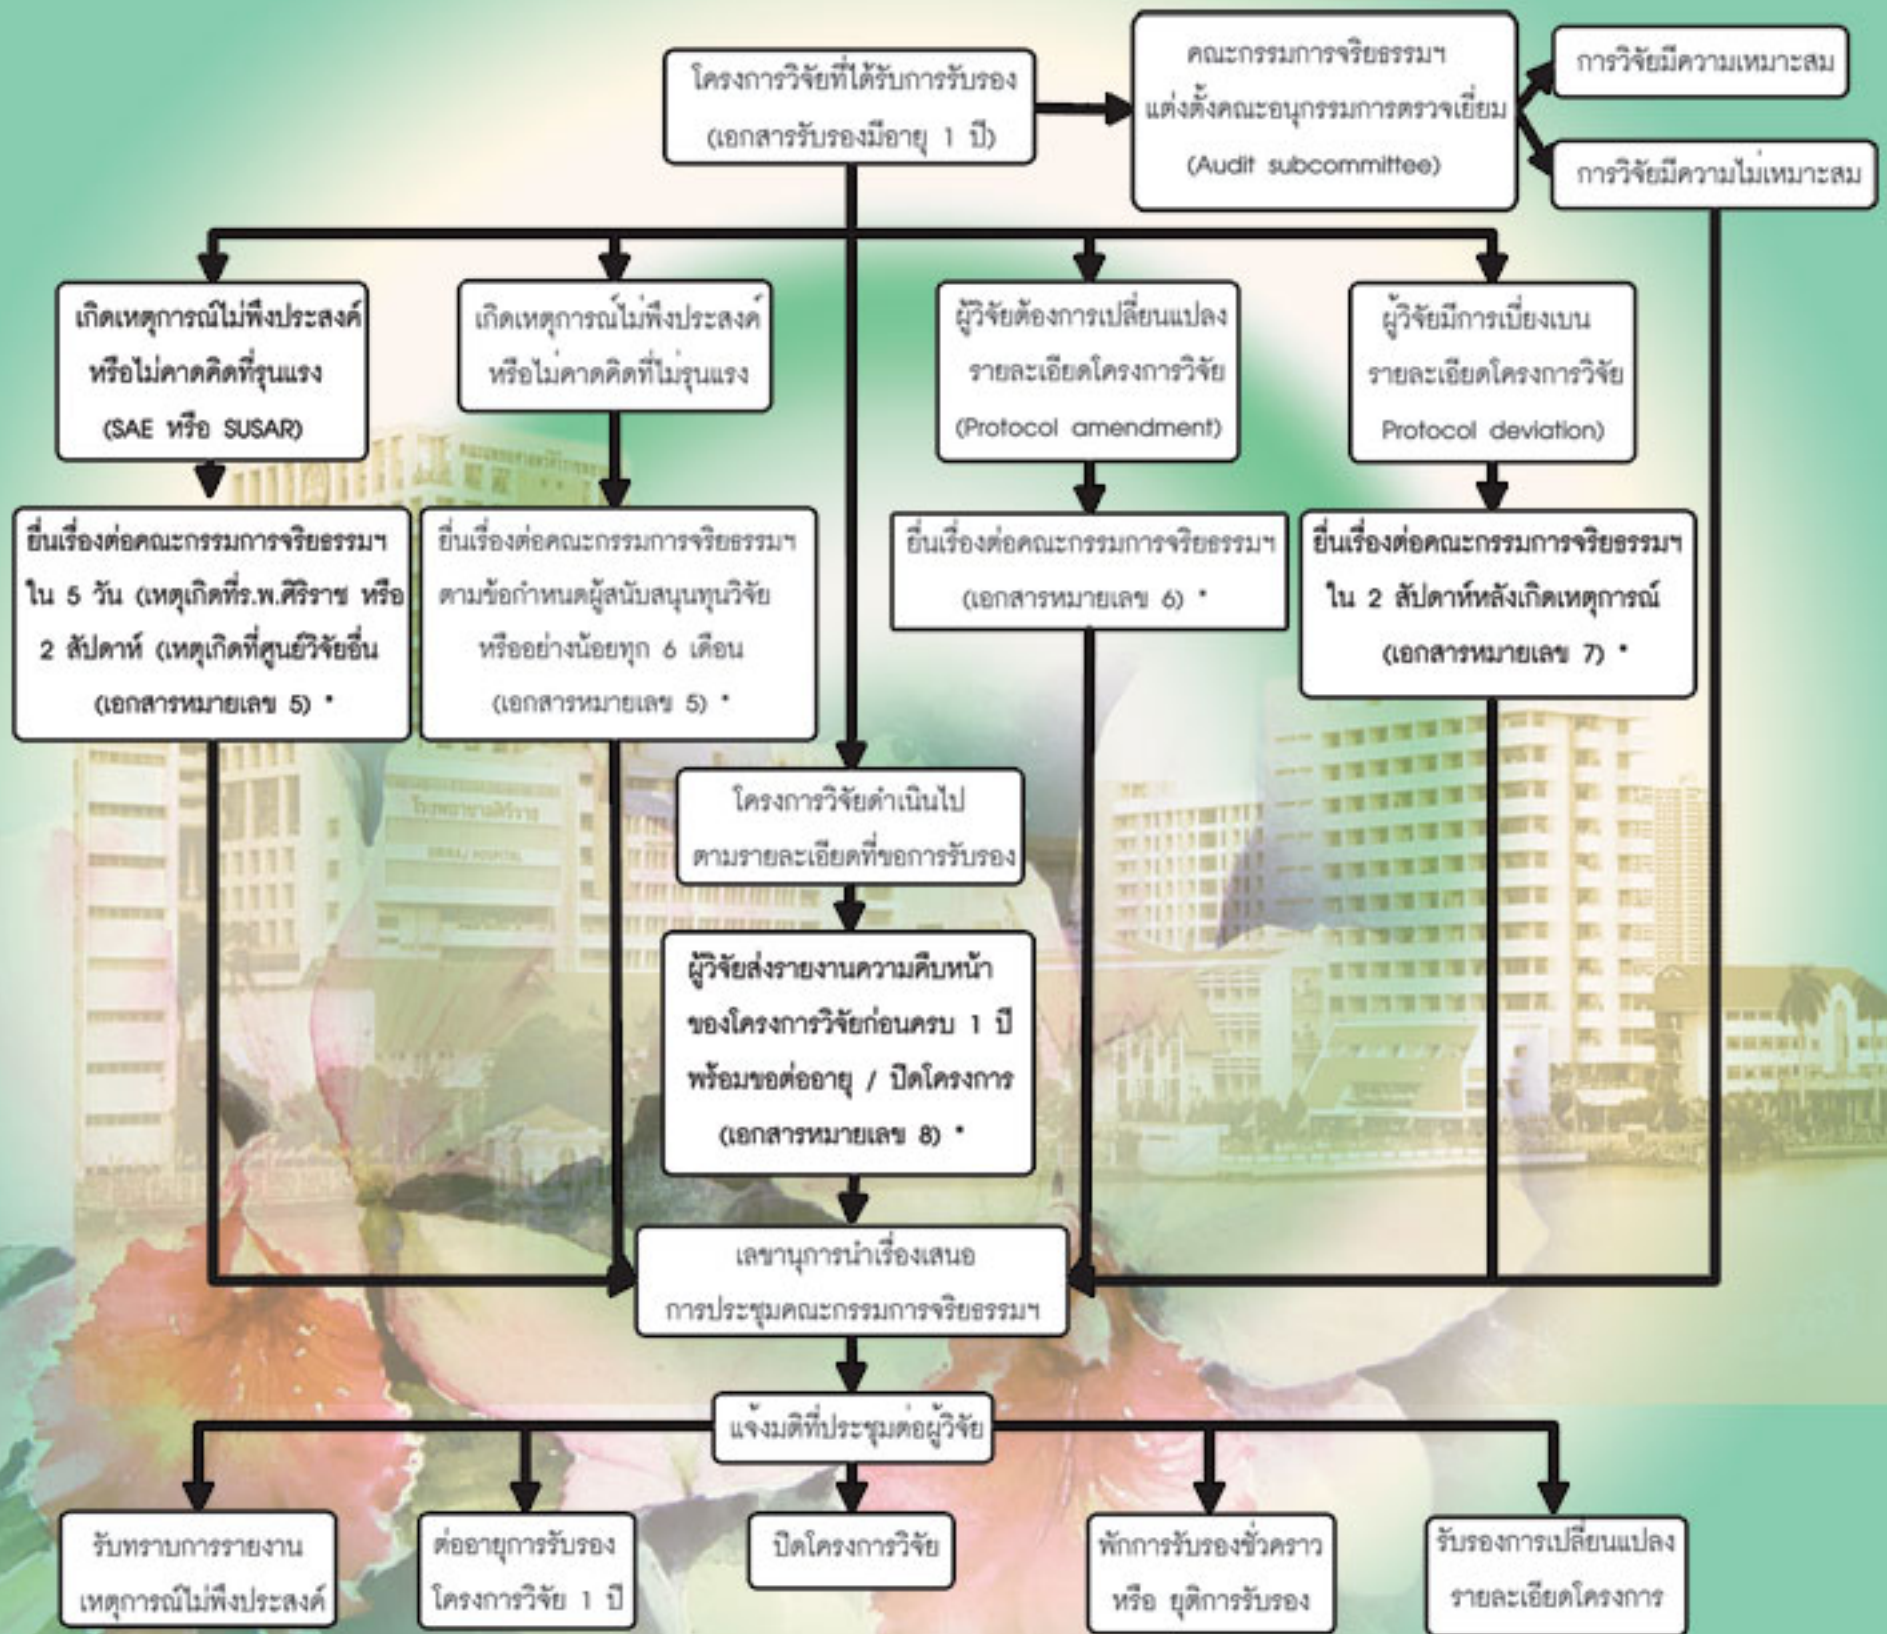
โครงการวิจัยที่ได้รับการรับรอง (เอกสารรับรองมีอายุ 1 ปี)

คณะกรรมการจริยธรรมฯ แต่งตั้งคณะอนุกรรมการตรวจเยี่ยม (Audit subcommittee)

การวิจัยมีความเหมาะสม

การวิจัยมีความไม่เหมาะสม

เกิดเหตุการณ์ไม่พึงประสงค์หรือไม่คาดคิดที่รุนแรง (SAE หรือ SUSAR)

เกิดเหตุการณ์ไม่พึงประสงค์หรือไม่คาดคิดที่ไม่รุนแรง

ผู้วิจัยต้องการเปลี่ยนแปลงรายละเอียดโครงการวิจัย (Protocol amendment)

ผู้วิจัยมีการเบี่ยงเบนรายละเอียดโครงการวิจัย Protocol deviation)

ยื่นเรื่องต่อคณะกรรมการจริยธรรมฯ ใน 5 วัน (เหตุเกิดที่ร.พ.ศิริราช หรือ 2 สัปดาห์ (เหตุเกิดที่ศูนย์วิจัยอื่น (เอกสารหมายเลข 5) *

ยื่นเรื่องต่อคณะกรรมการจริยธรรมฯ ตามข้อกำหนดผู้สนับสนุนทุนวิจัย หรืออย่างน้อยทุก 6 เดือน (เอกสารหมายเลข 5) *

ยื่นเรื่องต่อคณะกรรมการจริยธรรมฯ (เอกสารหมายเลข 6) *

ยื่นเรื่องต่อคณะกรรมการจริยธรรมฯ ใน 2 สัปดาห์หลังเกิดเหตุการณ์ (เอกสารหมายเลข 7) *

โครงการวิจัยดำเนินไปตามรายละเอียดที่ขอการรับรอง

ผู้วิจัยส่งรายงานความคืบหน้าของโครงการวิจัยก่อนครบ 1 ปี พร้อมขอต่ออายุ / ปิดโครงการ (เอกสารหมายเลข 8) *

เลขานุการนำเรื่องเสนอการประชุมคณะกรรมการจริยธรรมฯ

แจ้งมติที่ประชุมต่อผู้วิจัย

รับทราบการรายงานเหตุการณ์ไม่พึงประสงค์

ต่ออายุการรับรองโครงการวิจัย 1 ปี

ปิดโครงการวิจัย

พักการรับรองชั่วคราว หรือ ยุติการรับรอง

รับรองการเปลี่ยนแปลงรายละเอียดโครงการ